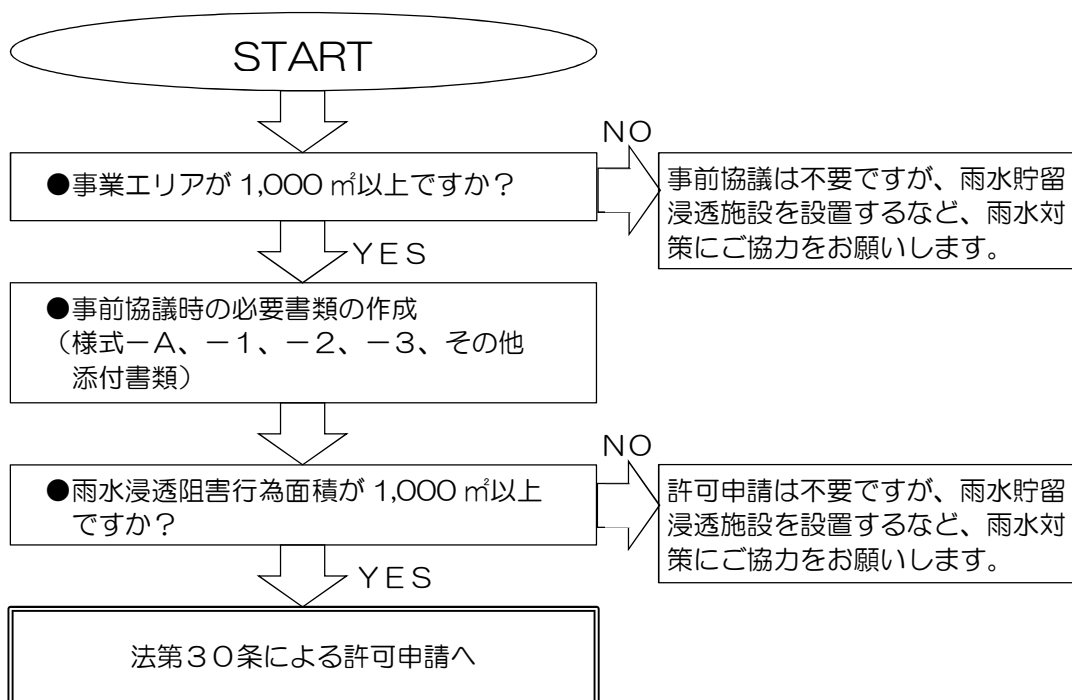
START

●事業エリアが 1,000 ㎡以上ですか？

NO

事前協議は不要ですが、雨水貯留浸透施設を設置するなど、雨水対策にご協力をお願いします。

YES

●事前協議時の必要書類の作成
（様式－A、－1、－2、－3、その他添付書類）

●雨水浸透阻害行為面積が 1,000 ㎡以上ですか？

NO

許可申請は不要ですが、雨水貯留浸透施設を設置するなど、雨水対策にご協力をお願いします。

YES

法第３０条による許可申請へ